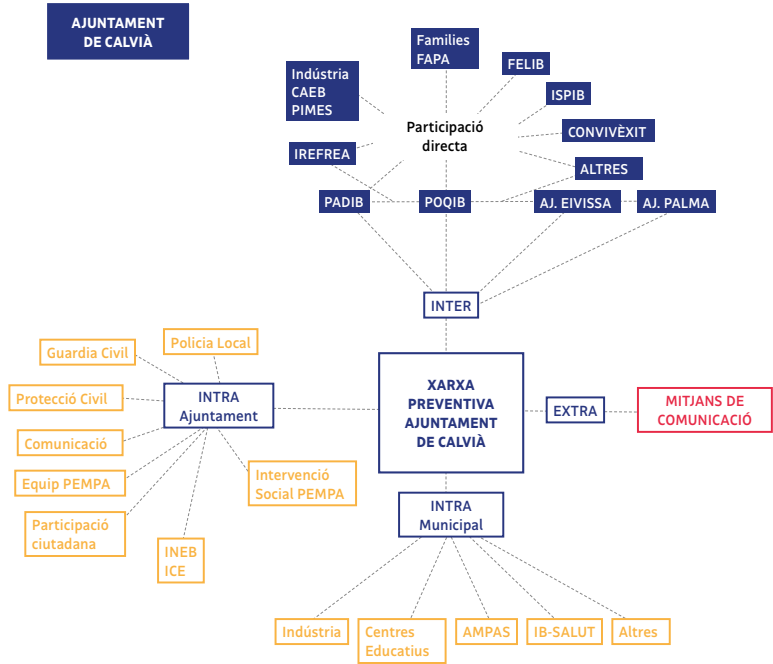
AJUNTAMENT DE CALVIÀ

Families FAPA

Indústria CAEB PIMES

FELIB

ISPIB

Participació directa

CONVIVÈXIT

IREFREA

ALTRES

PADIB

POQIB

AJ. EIVISSA

AJ. PALMA

INTER

Policia Local

Guardia Civil

Protecció Civil

INTRA Ajuntament

XARXA PREVENTIVA AJUNTAMENT DE CALVIÀ

EXTRA

MITJANS DE COMUNICACIÓ

Comunicació

Equip PEMPA

Intervenció Social PEMPA

Participació ciutadana

INEB ICE

INTRA Municipal

Indústria

Centres Educatius

AMPAS

IB-SALUT

Altres